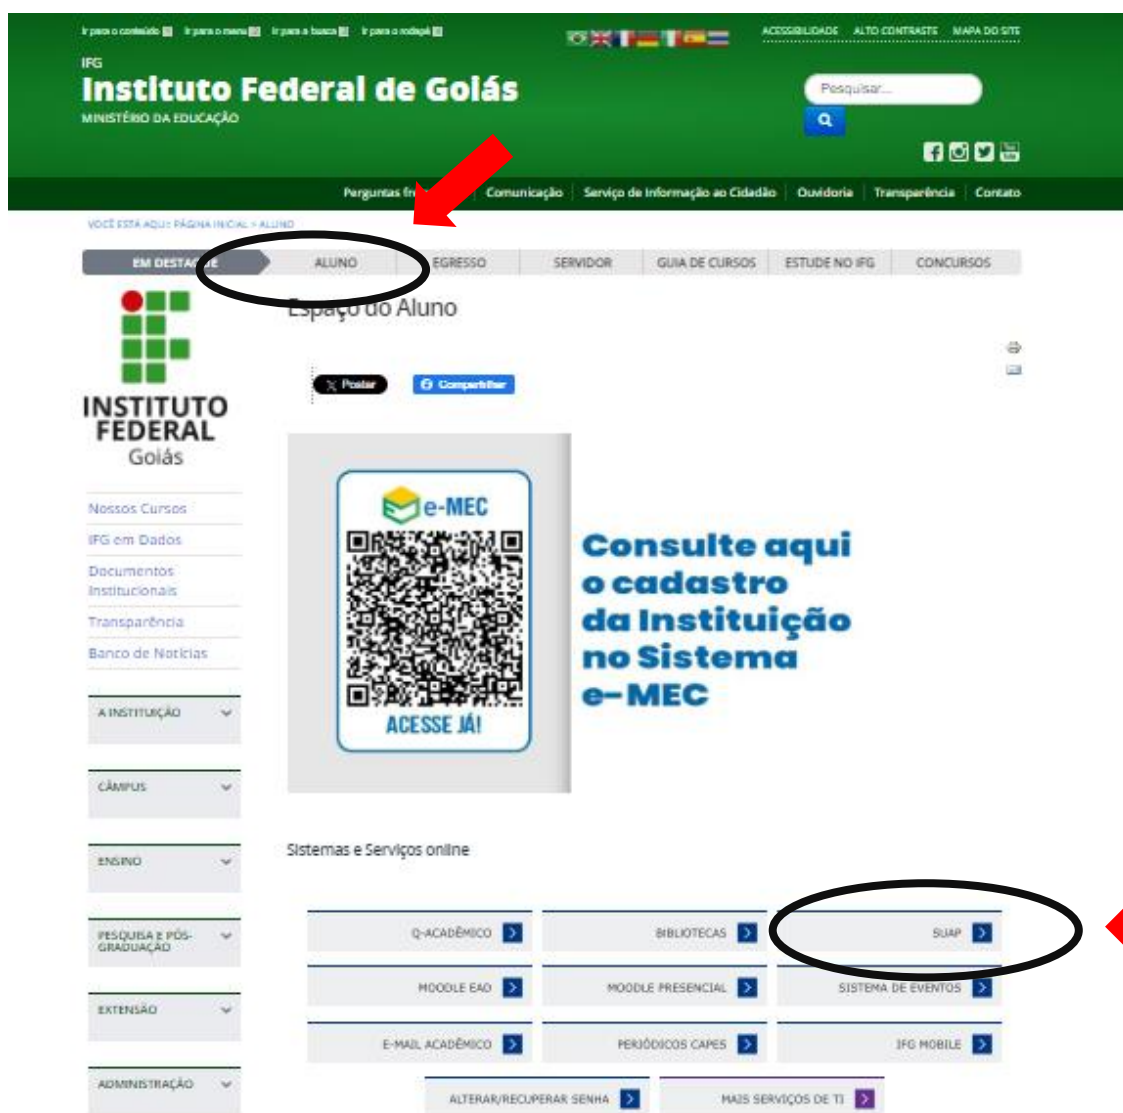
Ir para o conteúdo 1 Ir para o menu 2 Ir para a busca 3 Ir para o rodapé 4

ACESSIBILIDADE ALTO CONTRASTE MAPA DO SITE

IFG
Instituto Federal de Goiás
MINISTÉRIO DA EDUCAÇÃO

Pesquisar...

Perguntas fr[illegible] Comunicação Serviço de Informação ao Cidadão Ouvidoria Transparência Contato

VOCÊ ESTÁ AQUI: PÁGINA INICIAL > ALUNO

EM DESTA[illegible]E ALUNO EGRESSO SERVIDOR GUIA DE CURSOS ESTUDE NO IFG CONCURSOS

INSTITUTO FEDERAL Goiás

Nossos Cursos
IFG em Dados
Documentos Institucionais
Transparência
Banco de Notícias

A INSTITUIÇÃO
CÂMPUS
ENSINO
PESQUISA E PÓS-GRADUAÇÃO
EXTENSÃO
ADMINISTRAÇÃO

Espaço do Aluno

Postar Compartilhar

e-MEC
ACESSE JÁ!

Consulte aqui o cadastro da Instituição no Sistema e-MEC

Sistemas e Serviços online

| Q-ACADÊMICO | BIBLIOTECAS | SUAP |
|---|---|---|
| MOODLE EAD | MOODLE PRESENCIAL | SISTEMA DE EVENTOS |
| E-MAIL ACADÊMICO | PERIÓDICOS CAPES | IFG MOBILE |

ALTERAR/RECUPERAR SENHA MAIS SERVIÇOS DE TI